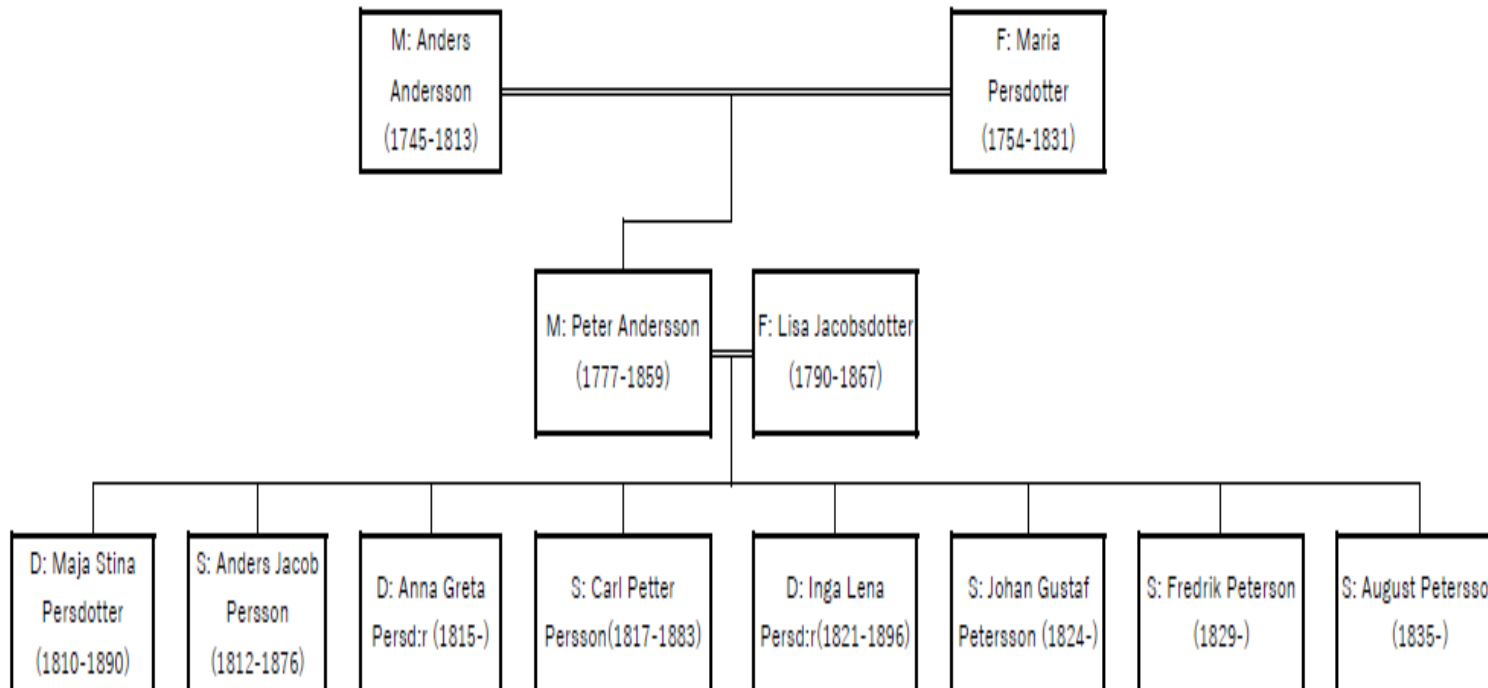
M: Anders Andersson (1745-1813)

F: Maria Persdotter (1754-1831)

M: Peter Andersson (1777-1859)

F: Lisa Jacobsdotter (1790-1867)

D: Maja Stina Persdotter (1810-1890)

S: Anders Jacob Persson (1812-1876)

D: Anna Greta Persd:r (1815-)

S: Carl Petter Persson(1817-1883)

D: Inga Lena Persd:r(1821-1896)

S: Johan Gustaf Petersson (1824-)

S: Fredrik Peterson (1829-)

S: August Petersso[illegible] (1835-)